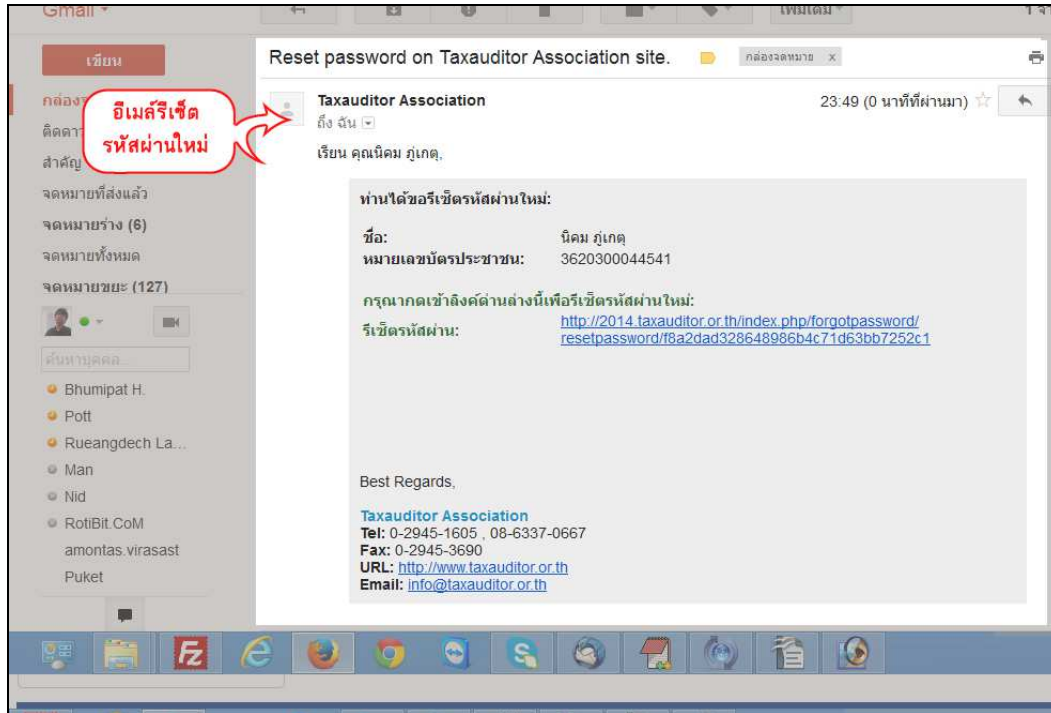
Gmail

เขียน

กล่อง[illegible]
ติดดา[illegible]
สำคัญ
จดหมายที่ส่งแล้ว
จดหมายร่าง (6)
จดหมายทั้งหมด
จดหมายขยะ (127)

ค้นหาบุคคล...

Bhumipat H.
Pott
Rueangdech La...
Man
Nid
RotiBit.CoM
amontas.virasast
Puket

อีเมล์รีเซ็ต รหัสผ่านใหม่

Reset password on Taxauditor Association site.

กล่องจดหมาย x

Taxauditor Association
ถึง ฉัน

23:49 (0 นาทีที่ผ่านมา)

เรียน คุณนิคม ภู่เกตุ,

ท่านได้ขอรีเซ็ตรหัสผ่านใหม่:

| | |
|---|---|
| ชื่อ: | นิคม ภู่เกตุ |
| หมายเลขบัตรประชาชน: | 3620300044541 |

กรุณากดเข้าลิงค์ด้านล่างนี้เพื่อรีเซ็ตรหัสผ่านใหม่:

รีเซ็ตรหัสผ่าน: http://2014.taxauditor.or.th/index.php/forgotpassword/resetpassword/f8a2dad328648986b4c71d63bb7252c1

Best Regards,

Taxauditor Association
Tel: 0-2945-1605 , 08-6337-0667
Fax: 0-2945-3690
URL: http://www.taxauditor.or.th
Email: info@taxauditor.or.th